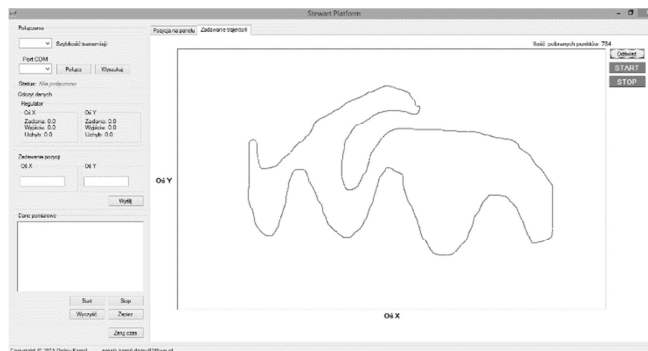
Stewart Platform

Połączenie
Szybkość transmisji
Port COM
Połącz
Wyszukaj
Status: Nie połączono
Odczyt danych
Regulator
Oś X
Zadana: 0.0
Wyjście: 0.0
Uchyb: 0.0
Oś Y
Zadana: 0.0
Wyjście: 0.0
Uchyb: 0.0
Zadawanie pozycji
Oś X
Oś Y
Wyślij
Dane pomiarowe
Start
Stop
Wyczyść
Zapisz
Zeruj czas

Pozycja na panelu
Zadawanie trajektorii
Ilość pobranych punktów: 784
Odśwież
START
STOP
Oś Y
Oś X

Copyright © 2014 Dejlas Kamil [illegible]